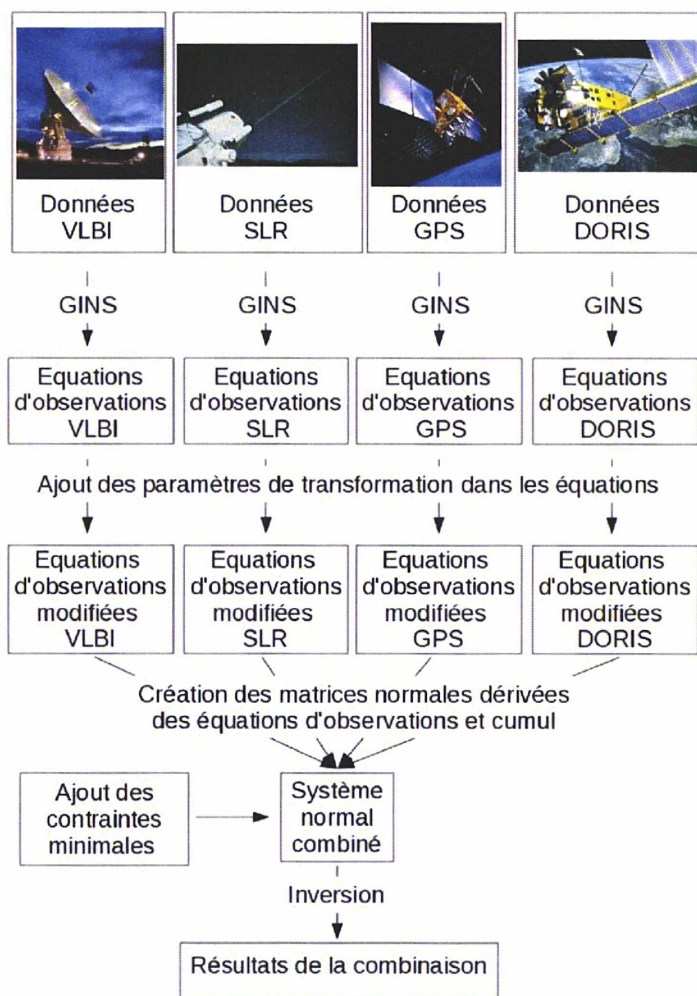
Données VLBI

Données SLR

Données GPS

Données DORIS

GINS

GINS

GINS

GINS

Equations d'observations VLBI

Equations d'observations SLR

Equations d'observations GPS

Equations d'observations DORIS

Ajout des paramètres de transformation dans les équations

Equations d'observations modifiées VLBI

Equations d'observations modifiées SLR

Equations d'observations modifiées GPS

Equations d'observations modifiées DORIS

Création des matrices normales dérivées des équations d'observations et cumul

Ajout des contraintes minimales

Système normal combiné

Inversion

Résultats de la combinaison